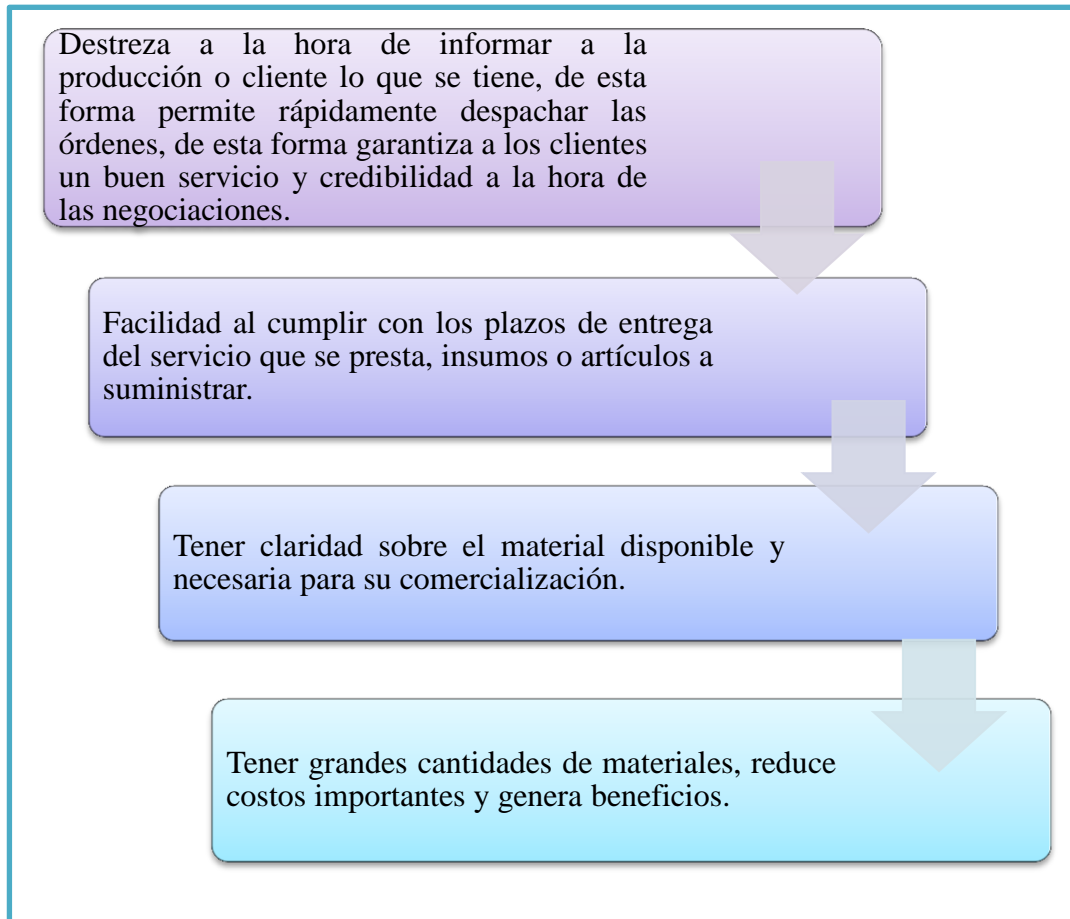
Destreza a la hora de informar a la producción o cliente lo que se tiene, de esta forma permite rápidamente despachar las órdenes, de esta forma garantiza a los clientes un buen servicio y credibilidad a la hora de las negociaciones.

Facilidad al cumplir con los plazos de entrega del servicio que se presta, insumos o artículos a suministrar.

Tener claridad sobre el material disponible y necesaria para su comercialización.

Tener grandes cantidades de materiales, reduce costos importantes y genera beneficios.